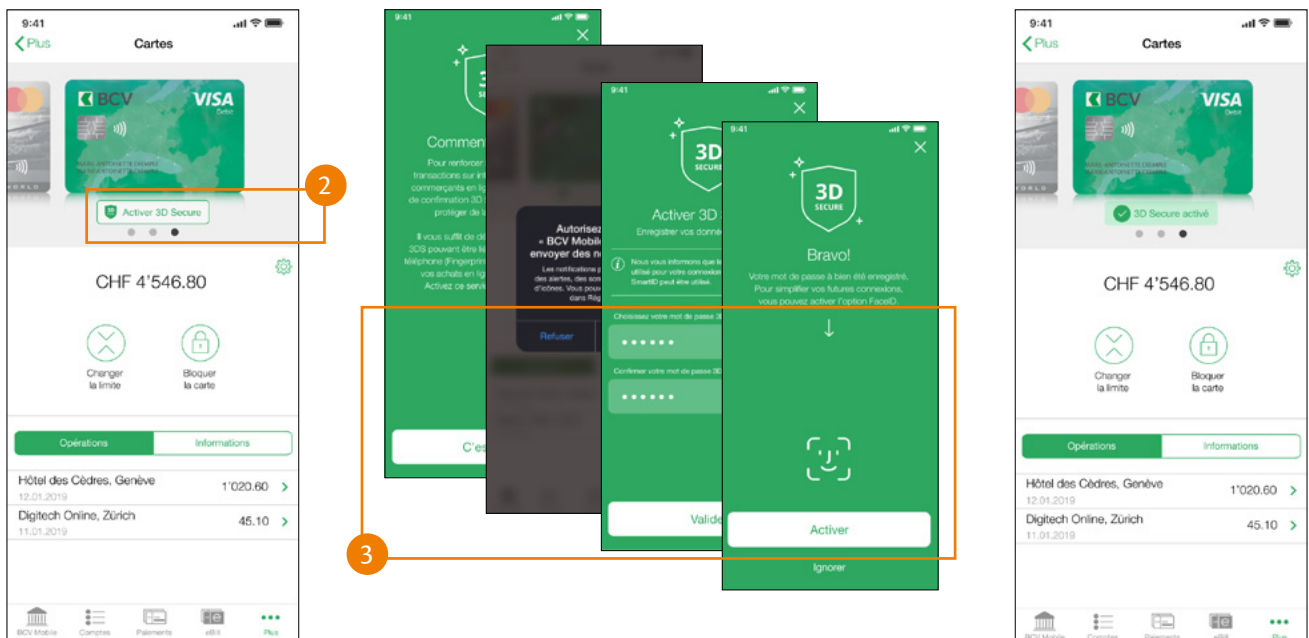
9:41
Plus
Cartes
BCV
VISA
Debit
MARIE-ANTOINETTE DEMARS
Activer 3D Secure
2
CHF 4'546.80
Changer la limite
Bloquer la carte
Opérations
Informations
Hôtel des Cèdres, Genève
12.01.2019
1'020.60
Digitech Online, Zürich
11.01.2019
45.10
BCV Mobile
Comptes
Paiements
eBill
Plus

9:41
3D SECURE
Commen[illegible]
Pour renforcer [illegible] transactions sur int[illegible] commerçants en lig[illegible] de confirmation 3D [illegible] protéger de l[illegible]
Il vous suffit de d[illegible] 3DS pouvant être l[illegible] téléphone (Fingerprin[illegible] vos achats en lig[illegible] Activez ce servi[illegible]
C'es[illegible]

Autorisez « BCV Mobile envoyer des n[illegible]
Les notifications p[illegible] des alertes, des son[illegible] d'icônes. Vous pouv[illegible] dans Rég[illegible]
Refuser

9:41
3D SECURE
Activer 3D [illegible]
Enregistrer vos donné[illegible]
Nous vous informons que l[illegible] utilisé pour votre connexion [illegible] SmartID peut être utilisé.
Choisissez votre mot de passe 3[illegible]
••••••
Confirmer votre mot de passe 3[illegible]
••••••
Valide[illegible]

9:41
3D SECURE
Bravo!
Votre mot de passe à bien été enregistré. Pour simplifier vos futures connexions, vous pouvez activer l'option FaceID.
Activer
Ignorer
3

9:41
Plus
Cartes
BCV
VISA
Debit
3D Secure activé
CHF 4'546.80
Changer la limite
Bloquer la carte
Opérations
Informations
Hôtel des Cèdres, Genève
12.01.2019
1'020.60
Digitech Online, Zürich
11.01.2019
45.10
BCV Mobile
Comptes
Paiements
eBill
Plus